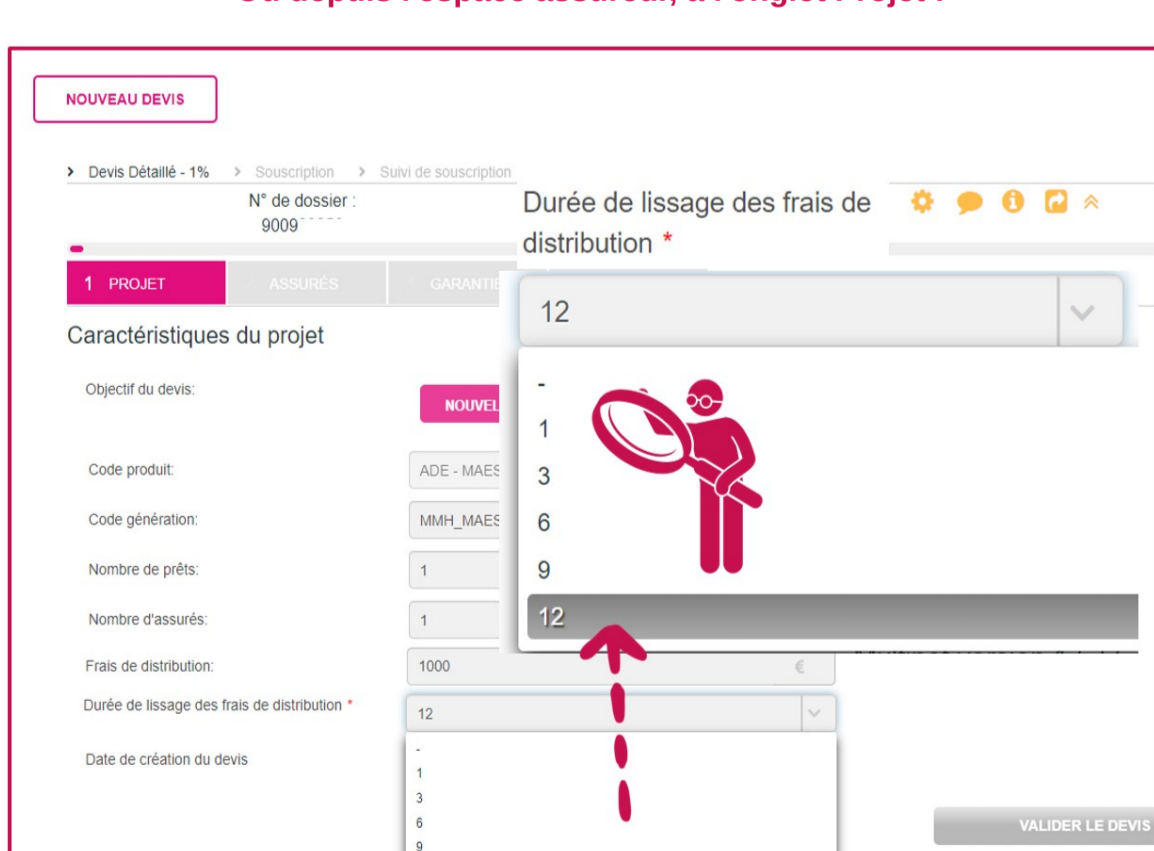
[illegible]

NOUVEAU DEVIS

> Devis Détaillé - 1% > Souscription > Suivi de souscription

N° de dossier : 9009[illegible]

Durée de lissage des frais de distribution *

12

-
1
3
6
9
12

1 PROJET
ASSURÉS
GARANTIE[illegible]

Caractéristiques du projet

Objectif du devis:
NOUVEL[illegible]

Code produit:
ADE - MAES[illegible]

Code génération:
MMH_MAES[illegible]

Nombre de prêts:
1

Nombre d'assurés:
1

Frais de distribution:
1000 €

Durée de lissage des frais de distribution *
12

Date de création du devis

-
1
3
6
9

VALIDER LE DEVIS